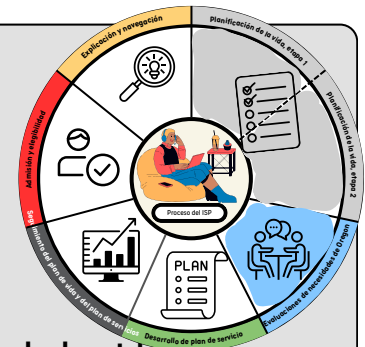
Explicación y navegación

Planificación de la vida, etapa 1

Planificación de la vida, etapa 2

Evaluaciones de necesidades de Oregon

Desarrollo de plan de servicio

Seguimiento del plan de vida y del plan de servicios

Admisión y elegibilidad

Proceso del ISP

PLAN